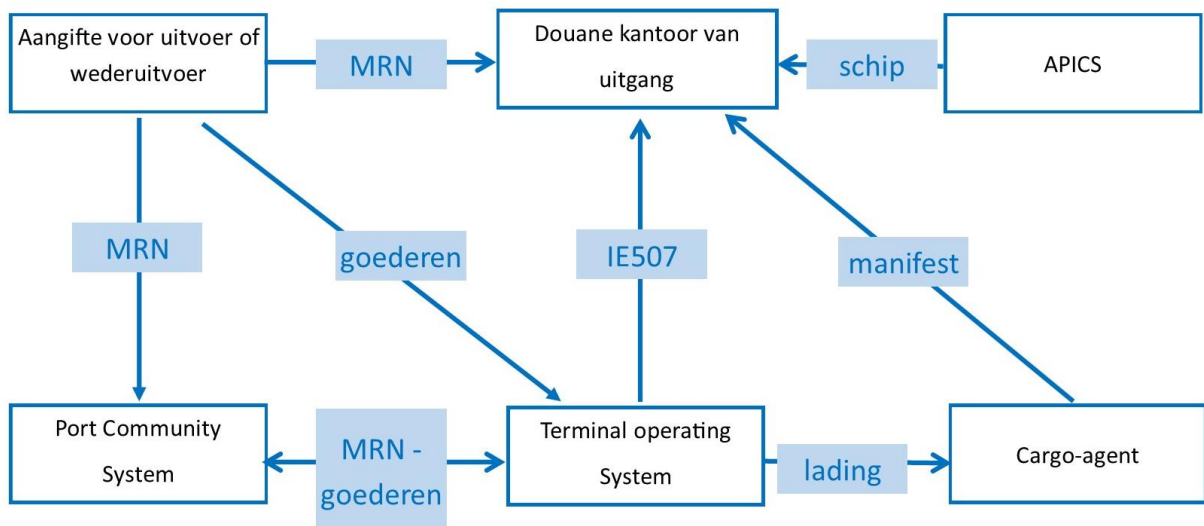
Aangifte voor uitvoer of wederuitvoer

MRN

Douane kantoor van uitgang

schip

APICS

MRN

goederen

IE507

manifest

Port Community System

MRN - goederen

Terminal operating System

lading

Cargo-agent